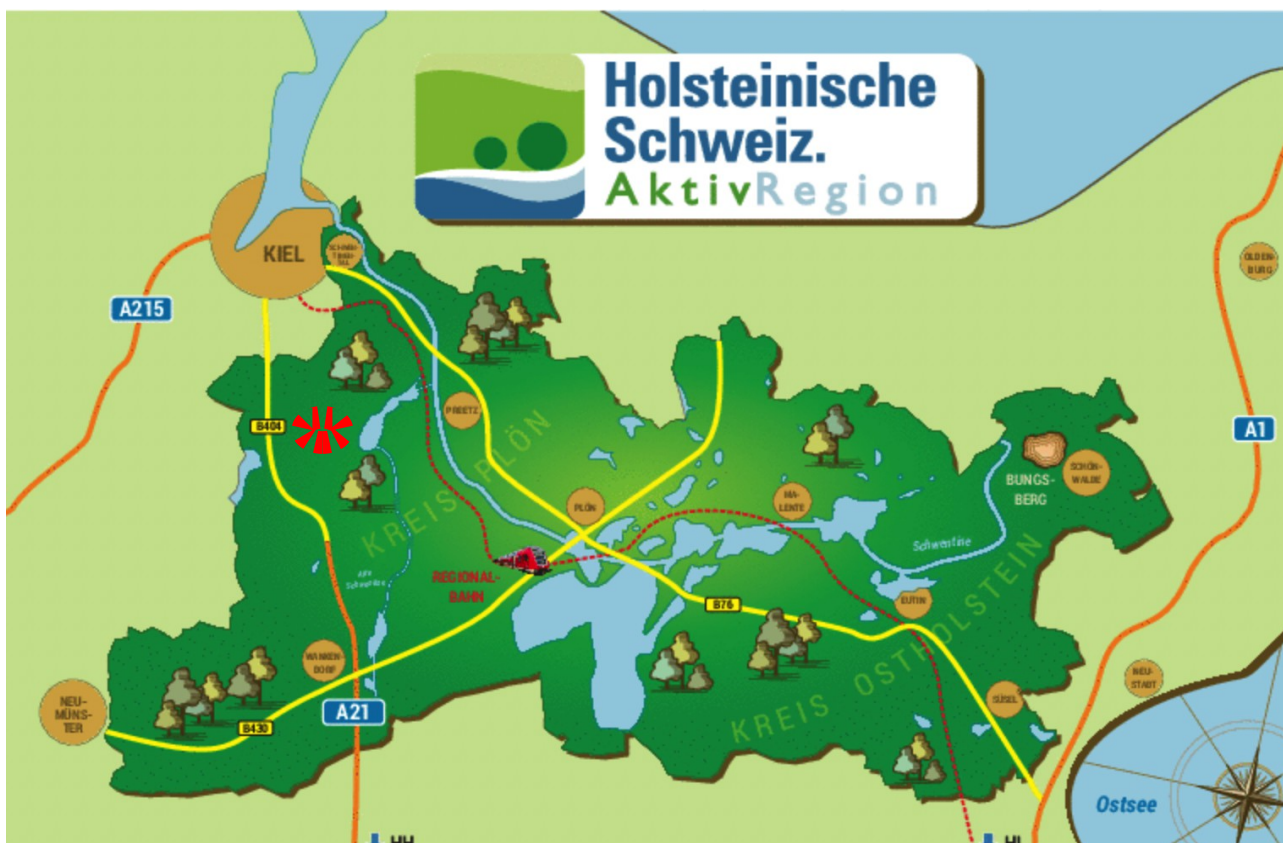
Holsteinische Schweiz. AktivRegion

KIEL

SCHWENTINETAL

A215

OLDENBURG

A1

B404

PREETZ

KREIS PLÖN

PLÖN

MALENTE

BUNGSBERG

SCHÖNWALDE

Schwentine

Alte Schwentine

REGIONALBAHN

B76

EUTIN

KREIS OSTHOLSTEIN

NEUSTADT

WANKENDORF

NEUMÜNSTER

A21

B430

SÜSEL

Ostsee

HH

HL